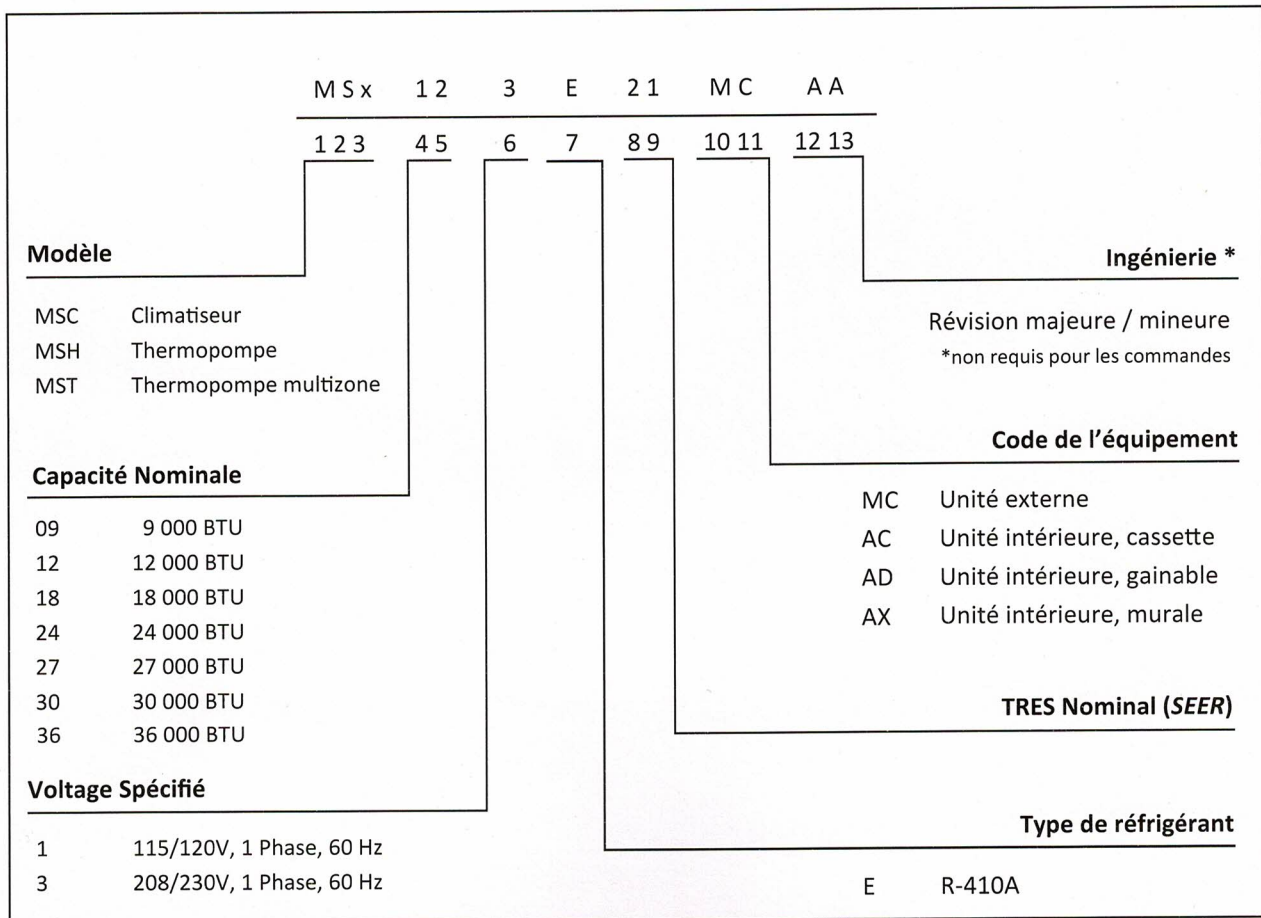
MSx 12 3 E 21 MC AA

123 45 6 7 89 10 11 12 13

Modèle

| | |
|---|---|
| MSC | Climatiseur |
| MSH | Thermopompe |
| MST | Thermopompe multizone |

Capacité Nominale

| | |
|---|---|
| 09 | 9 000 BTU |
| 12 | 12 000 BTU |
| 18 | 18 000 BTU |
| 24 | 24 000 BTU |
| 27 | 27 000 BTU |
| 30 | 30 000 BTU |
| 36 | 36 000 BTU |

Voltage Spécifié

| | |
|---|---|
| 1 | 115/120V, 1 Phase, 60 Hz |
| 3 | 208/230V, 1 Phase, 60 Hz |

Ingénierie *

Révision majeure / mineure
*non requis pour les commandes

Code de l'équipement

| | |
|---|---|
| MC | Unité externe |
| AC | Unité intérieure, cassette |
| AD | Unité intérieure, gainable |
| AX | Unité intérieure, murale |

TRES Nominal (*SEER*)

Type de réfrigérant

E R-410A